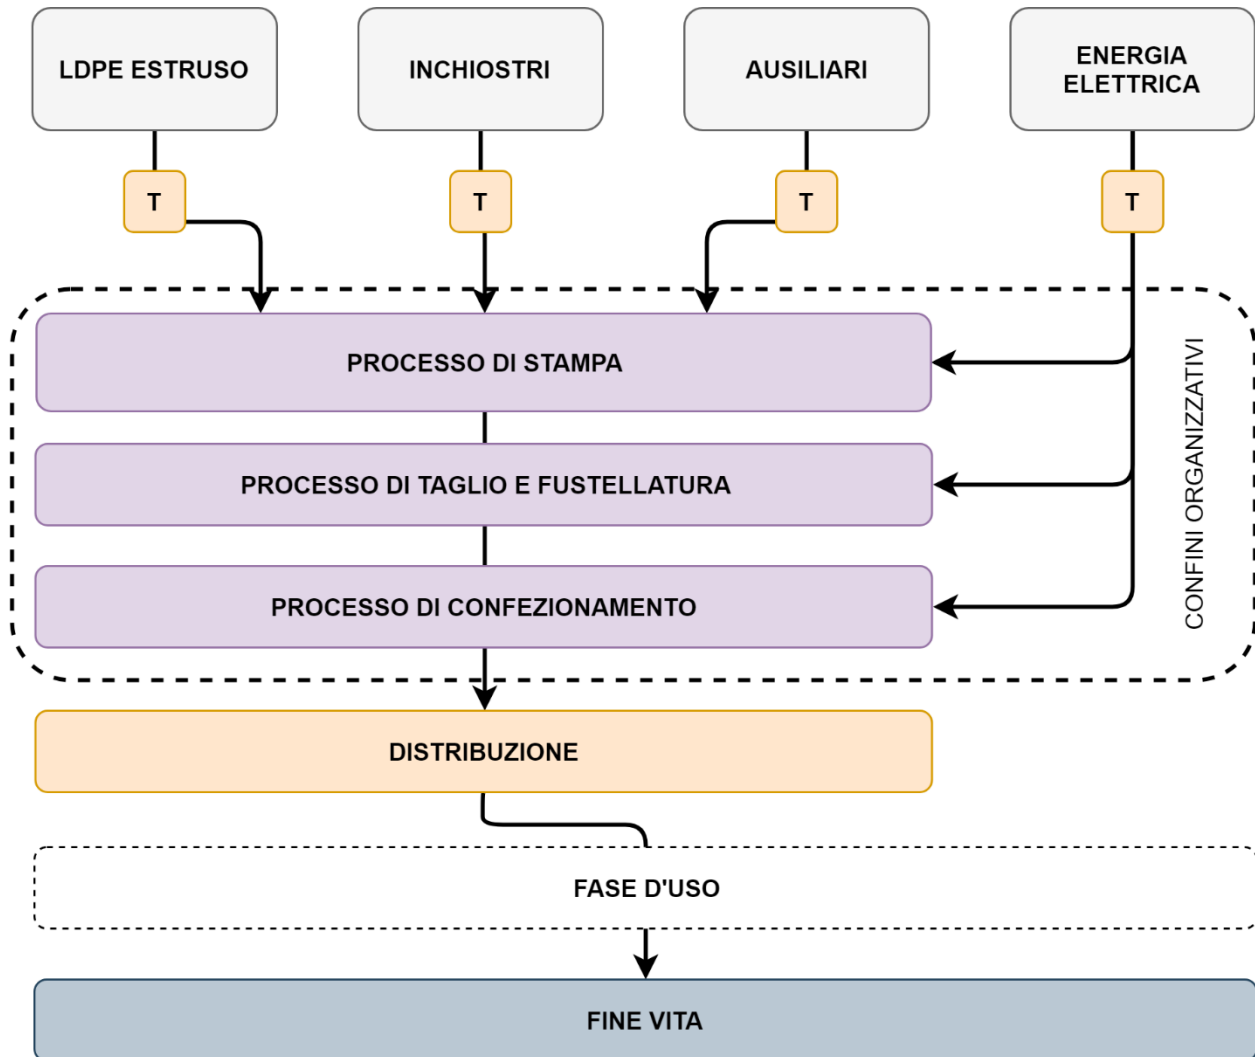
LDPE ESTRUSO

INCHIOSTRI

AUSILIARI

ENERGIA ELETTRICA

T

T

T

T

PROCESSO DI STAMPA

PROCESSO DI TAGLIO E FUSTELLATURA

PROCESSO DI CONFEZIONAMENTO

CONFINI ORGANIZZATIVI

DISTRIBUZIONE

FASE D'USO

FINE VITA